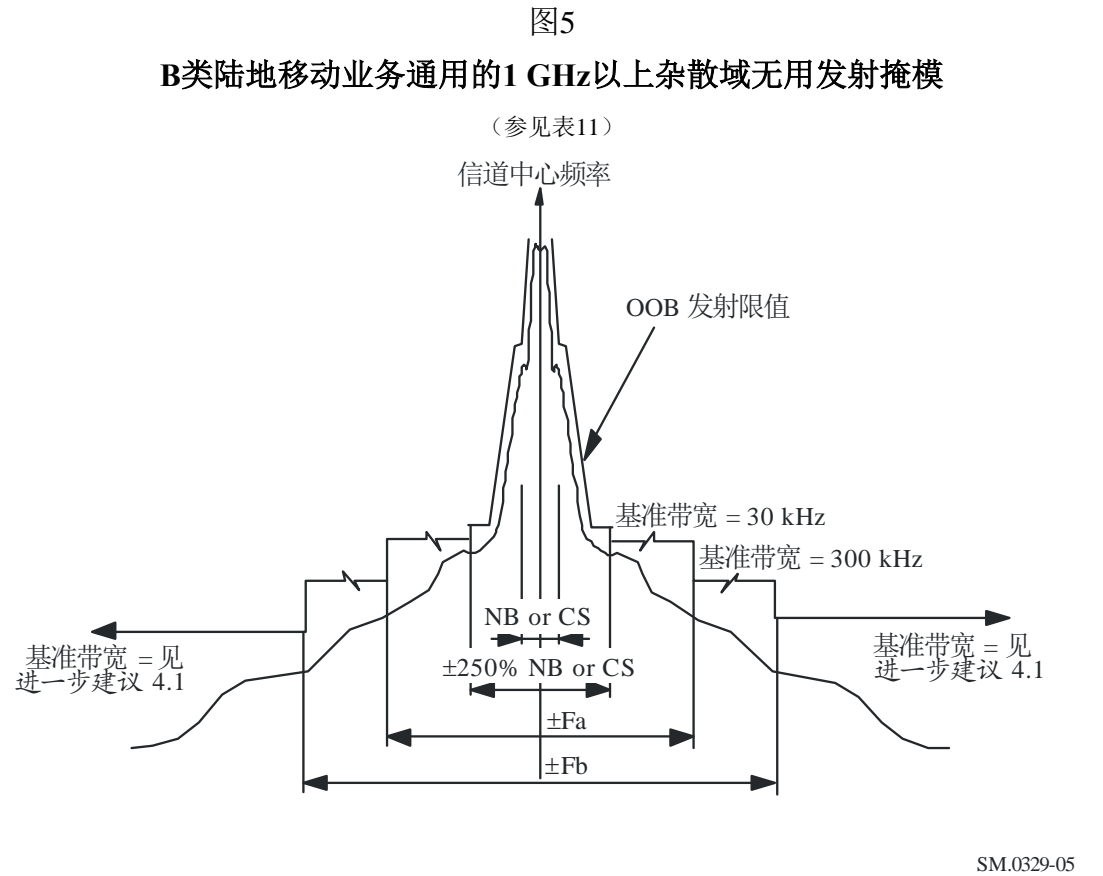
图5

B类陆地移动业务通用的1 GHz以上杂散域无用发射掩模

（参见表11）

信道中心频率

OOB 发射限值

基准带宽 = 30 kHz

基准带宽 = 300 kHz

NB or CS

基准带宽 = 见进一步建议 4.1

±250% NB or CS

基准带宽 = 见进一步建议 4.1

±Fa

±Fb

SM.0329-05